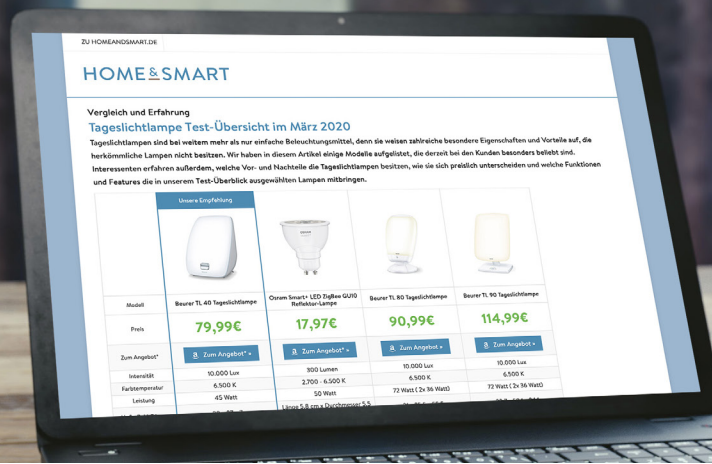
ZU HOMEANDSMART.DE

HOME & SMART

Vergleich und Erfahrung

Tageslichtlampe Test-Übersicht im März 2020

Tageslichtlampen sind bei weitem mehr als nur einfache Beleuchtungsmittel, denn sie weisen zahlreiche besondere Eigenschaften und Vorteile auf, die herkömmliche Lampen nicht besitzen. Wir haben in diesem Artikel einige Modelle aufgelistet, die derzeit bei den Kunden besonders beliebt sind. Interessenten erfahren außerdem, welche Vor- und Nachteile die Tageslichtlampen besitzen, wie sie sich preislich unterscheiden und welche Funktionen und Features die in unserem Test-Überblick ausgewählten Lampen mitbringen.

| | Unsere Empfehlung | | | |
|---|---|---|---|---|
| Modell | Beurer TL 40 Tageslichtlampe | Osram Smart+ LED ZigBee GU10 Reflektor-Lampe | Beurer TL 80 Tageslichtlampe | Beurer TL 90 Tageslichtlampe |
| Preis | 79,99€ | 17,97€ | 90,99€ | 114,99€ |
| Zum Angebot* | Zum Angebot* » | Zum Angebot* » | Zum Angebot* » | Zum Angebot* » |
| Intensität | 10.000 Lux | 300 Lumen | 10.000 Lux | 10.000 Lux |
| Farbtemperatur | 6.500 K | 2.700 - 6.500 K | 6.500 K | 6.500 K |
| Leistung | 45 Watt | 50 Watt | 72 Watt ( 2x 36 Watt) | 72 Watt ( 2x 36 Watt) |
| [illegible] | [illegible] | Länge 5,8 cm x Durchmesser 5,5 | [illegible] | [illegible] |